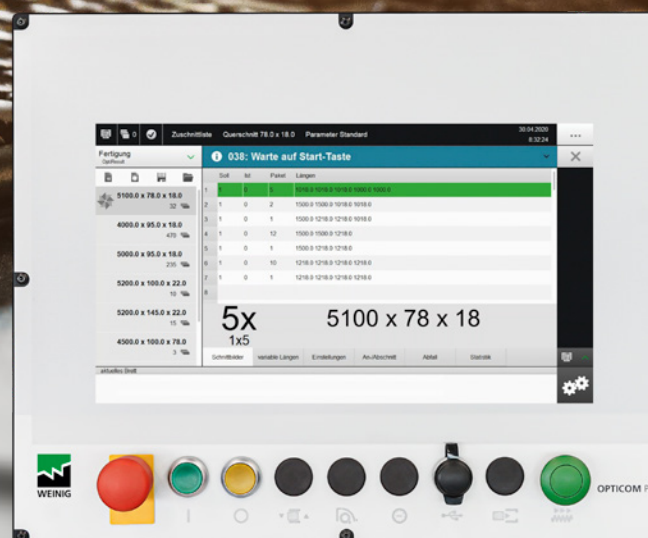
0 Zuschnittliste Querschnitt 78.0 x 18.0 Parameter Standard 30.04.2020 6:32:24 ...

Fertigung OptiResult

038: Warte auf Start-Taste

5100.0 x 78.0 x 18.0 32
4000.0 x 95.0 x 18.0 470
5000.0 x 95.0 x 18.0 235
5200.0 x 100.0 x 22.0 10
5200.0 x 145.0 x 22.0 15
4500.0 x 100.0 x 78.0 3

| | Soll | Ist | Paket | Längen |
|---|---|---|---|---|
| 1 | 1 | 0 | 5 | 1018.0 1018.0 1018.0 1000.0 1000.0 |
| 2 | 1 | 0 | 2 | 1500.0 1500.0 1018.0 1018.0 |
| 3 | 1 | 0 | 1 | 1500.0 1218.0 1218.0 1018.0 |
| 4 | 1 | 0 | 12 | 1500.0 1500.0 1218.0 |
| 5 | 1 | 0 | 1 | 1500.0 1218.0 1218.0 |
| 6 | 1 | 0 | 10 | 1218.0 1218.0 1218.0 1218.0 |
| 7 | 1 | 0 | 1 | 1218.0 1218.0 1218.0 1218.0 |
| 8 | | | | |

5x
1x5
5100 x 78 x 18

Schnittbilder variable Längen Einstellungen An-/Abschnitt Ablauf Statistik

aktuelles Brett

WEINIG

OPTICOM P